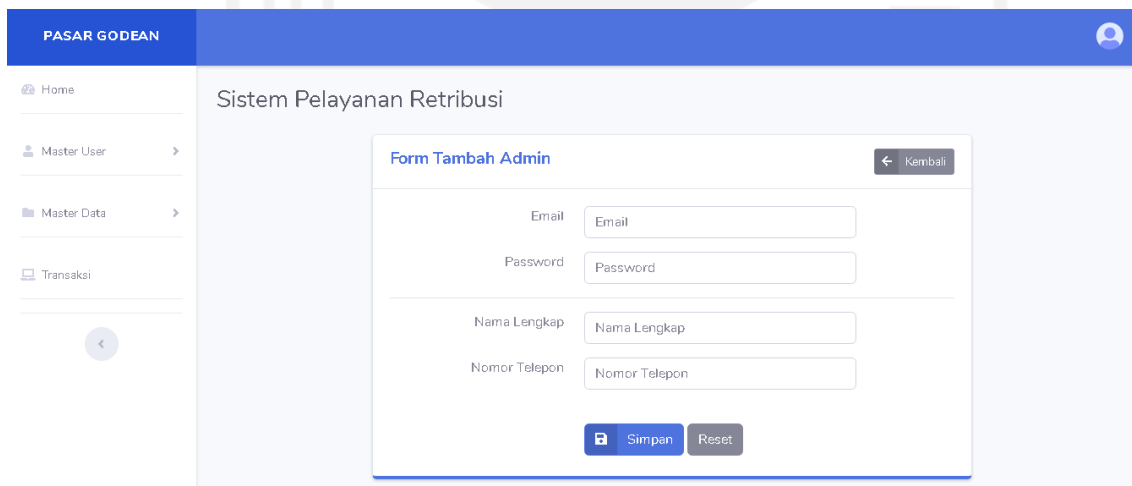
PASAR GODEAN

Home

Master User

Master Data

Transaksi

Sistem Pelayanan Retribusi

Form Tambah Admin

Kembali

Email

Email

Password

Password

Nama Lengkap

Nama Lengkap

Nomor Telepon

Nomor Telepon

Simpan

Reset